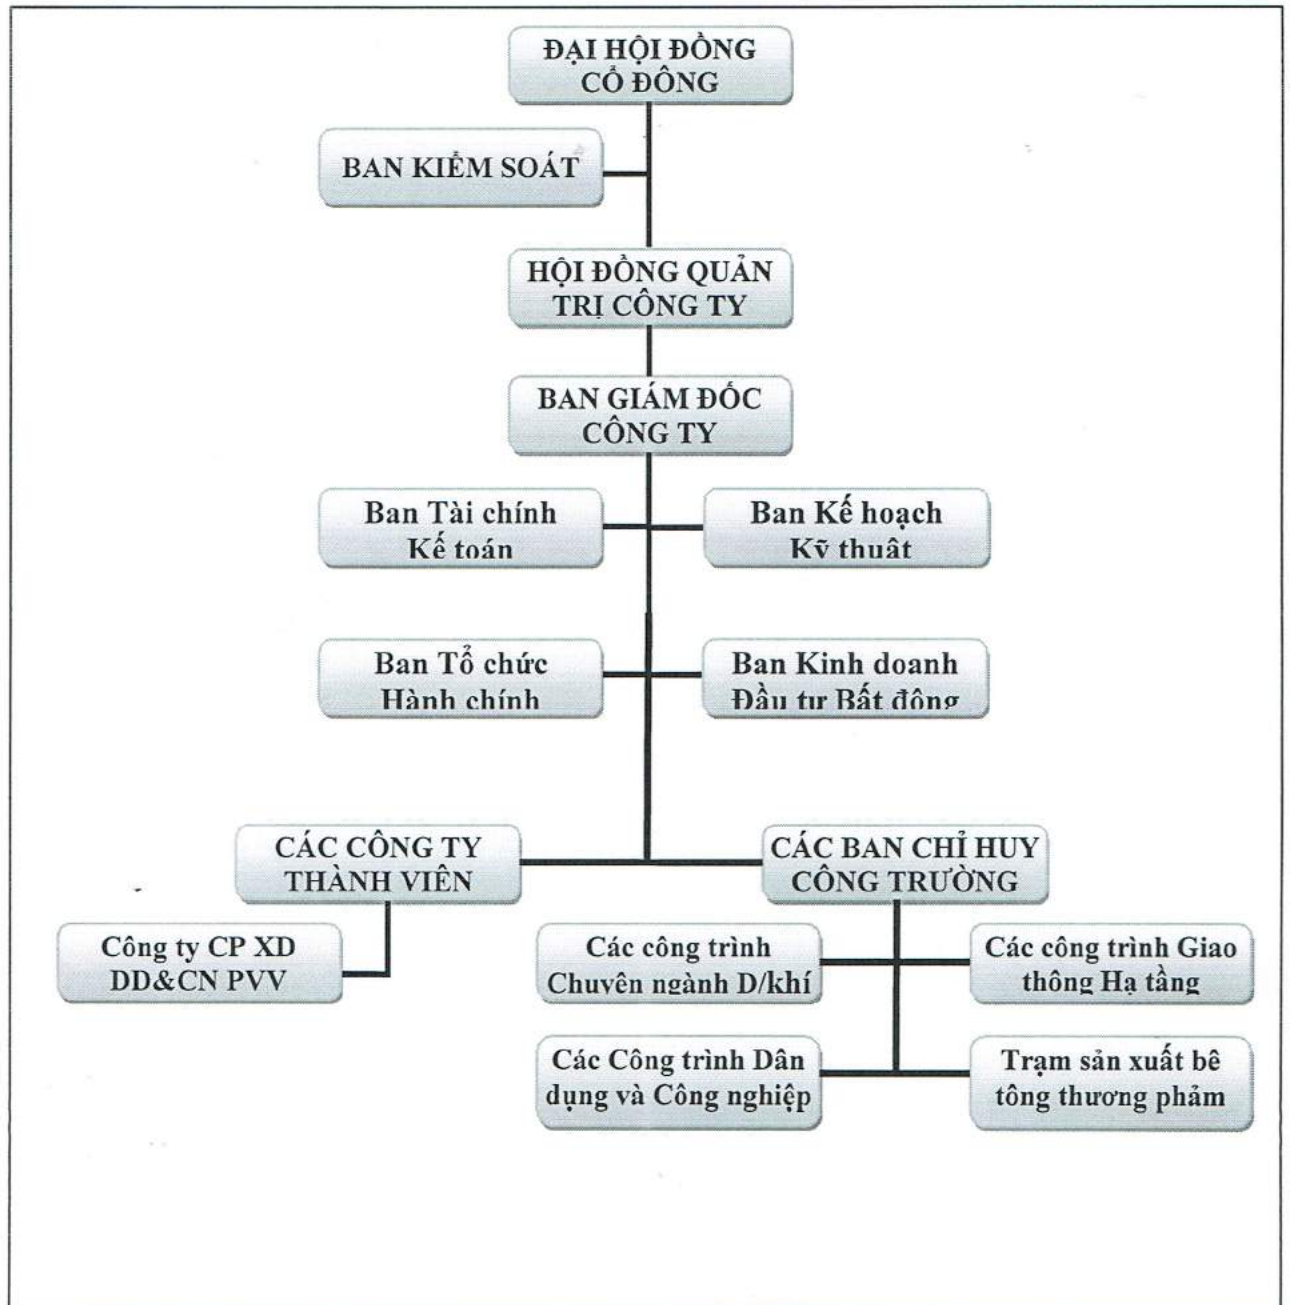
ĐẠI HỘI ĐỒNG CỔ ĐÔNG

BAN KIỂM SOÁT

HỘI ĐỒNG QUẢN TRỊ CÔNG TY

BAN GIÁM ĐỐC CÔNG TY

Ban Tài chính Kế toán

Ban Kế hoạch Kỹ thuật

Ban Tổ chức Hành chính

Ban Kinh doanh Đầu tư Bất động

CÁC CÔNG TY THÀNH VIÊN

CÁC BAN CHỈ HUY CÔNG TRƯỜNG

Công ty CP XD DD&CN PVV

Các công trình Chuyên ngành D/khí

Các công trình Giao thông Hạ tầng

Các Công trình Dân dụng và Công nghiệp

Trạm sản xuất bê tông thương phẩm